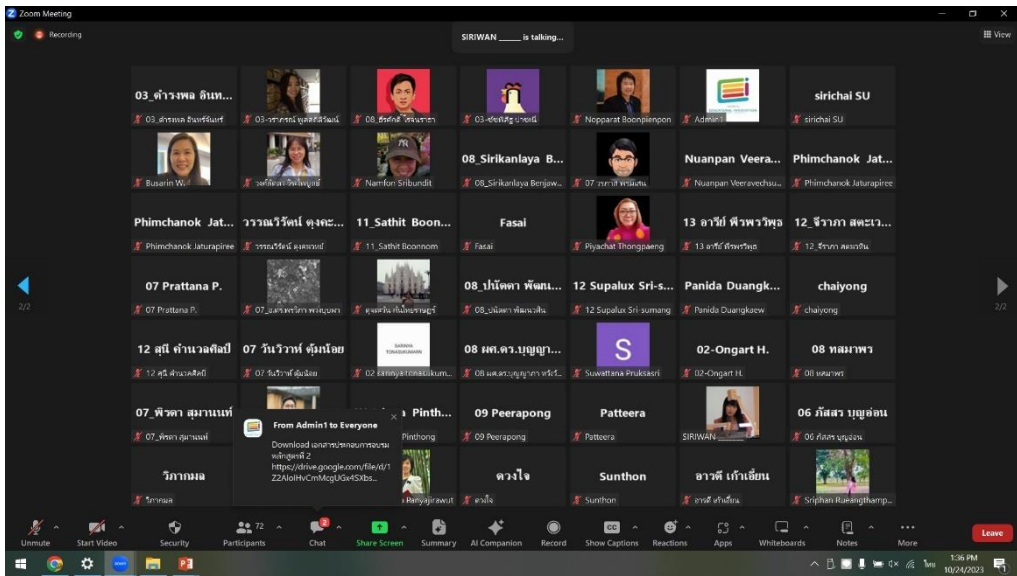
Zoom Meeting

Recording

SIRIWAN _____ is talking...

View

03_ดำรงพล อินท...
03_ดำรงพล อินทร์จันทร์

03-วราภรณ์ พุดสดีลีวัฒน์

08_ธีรศักดิ์ ใจจนราชา

03-ปิยศิริ ปายะนี

Nopparat Boonpienpon

Admin1

sirichai SU
sirichai SU

Busarin W.

วงศ์สิมา วัชโพบูลย์

Namfon Sribundit

08_Sirikanlaya B...
08_Sirikanlaya Benjaw...

07 ภราดี พรมิสน

Nuanpan Veera...
Nuanpan Veeravechsu...

Phimchanok Jat...
Phimchanok Jaturapiree

Phimchanok Jat...
Phimchanok Jaturapiree

วรรณวิรัตน์ คุงคะ...
วรรณวิรัตน์ คุงคะแหน่

11_Sathit Boon...
11_Sathit Boonnom

Fasai
Fasai

Piyachat Thongpaeng

13 อารีย์ ศิรพรวิพุธ
13 อารีย์ ศิรพรวิพุธ

12_จิราภา สตะเว...
12_จิราภา สตะเวทิน

07 Prattana P.
07 Prattana P.

07_แสงพรวิภา พงษ์บุบผา

คุณสกุล กันโดยราษฎร์

08_ปนัดดา พัฒน...
08_ปนัดดา พัฒนะสิน

12 Supalux Sri-s...
12 Supalux Sri-sumang

Panida Duangk...
Panida Duangkaew

chaiyong
chaiyong

2/2

2/2

12 สุนี คำนวลศิลป์
12 สุนี คำนวลศิลป์

07 วันวิวาห์ ตุ้มน้อย
07 วันวิวาห์ ตุ้มน้อย

SARINYA TONASUKUMARN
02 sarinya tonasukum...

08 ผศ.ดร.บุญญา...
08 ผศ.ดร.บุญญาภา หรือไ...

S
Suwattana Pruksasri

02-Ongart H.
02-Ongart H.

08 หสมาพร
08 หสมาพร

07_พิรดา สุมานนท์
07_พิรดา สุมานนท์

From Admin1 to Everyone
Download เอกสารประกอบการอบรม หลักสูตรที่ 2 https://drive.google.com/file/d/1Z2AloIHvCmMcgUGx4SXbs...

Pinth...
Pinthong

09 Peerapong
09 Peerapong

Patteera
Patteera

SIRIWAN

06 ภัสสร บุญอ่อน
06 ภัสสร บุญอ่อน

วิภาภมล
วิภาภมล

Panyajirawut

ดวงใจ
ดวงใจ

Sunthon
Sunthon

อาวดี เก้าเอี้ยน
อาวดี เก้าเอี้ยน

Sriphan Rueangthamp...

Unmute
Start Video
Security
72
Participants
2
Chat
Share Screen
Summary
AI Companion
Record
CC
Show Captions
Reactions
Apps
Whiteboards
Notes
More
Leave

1:36 PM
10/24/2023